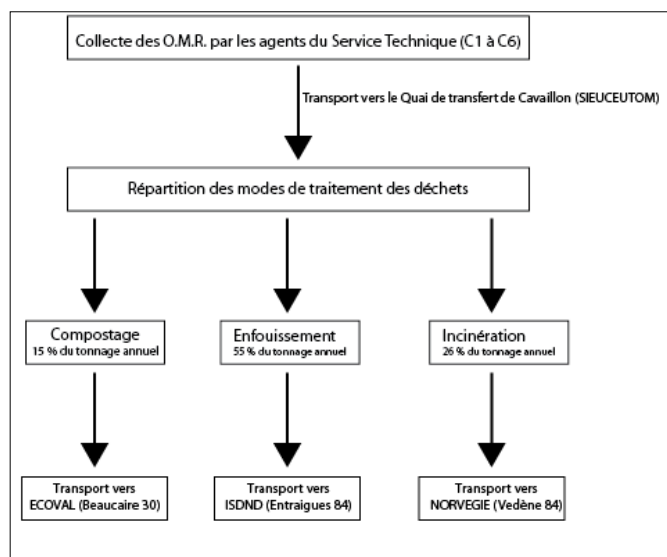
Collecte des O.M.R. par les agents du Service Technique (C1 à C6)

Transport vers le Quai de transfert de Cavaillon (SIEUCEUTOM)

Répartition des modes de traitement des déchets

Compostage
15 % du tonnage annuel

Enfouissement
55 % du tonnage annuel

Incinération
26 % du tonnage annuel

Transport vers
ECOVAL (Beaucaire 30)

Transport vers
ISDND (Entraigues 84)

Transport vers
NORVEGIE (Vedène 84)